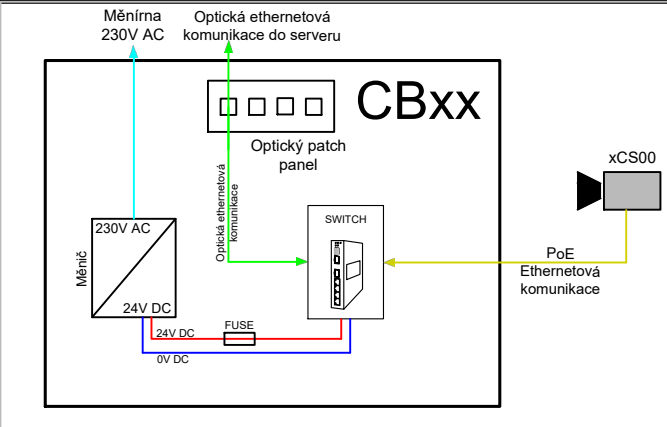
Měnírna
230V AC

Optická ethernetová
komunikace do serveru

CBxx

Optický patch
panel

Optická ethernetová komunikace

xCS00

SWITCH

230V AC

Měnič

24V DC

PoE
Ethernetová
komunikace

24V DC

FUSE

0V DC